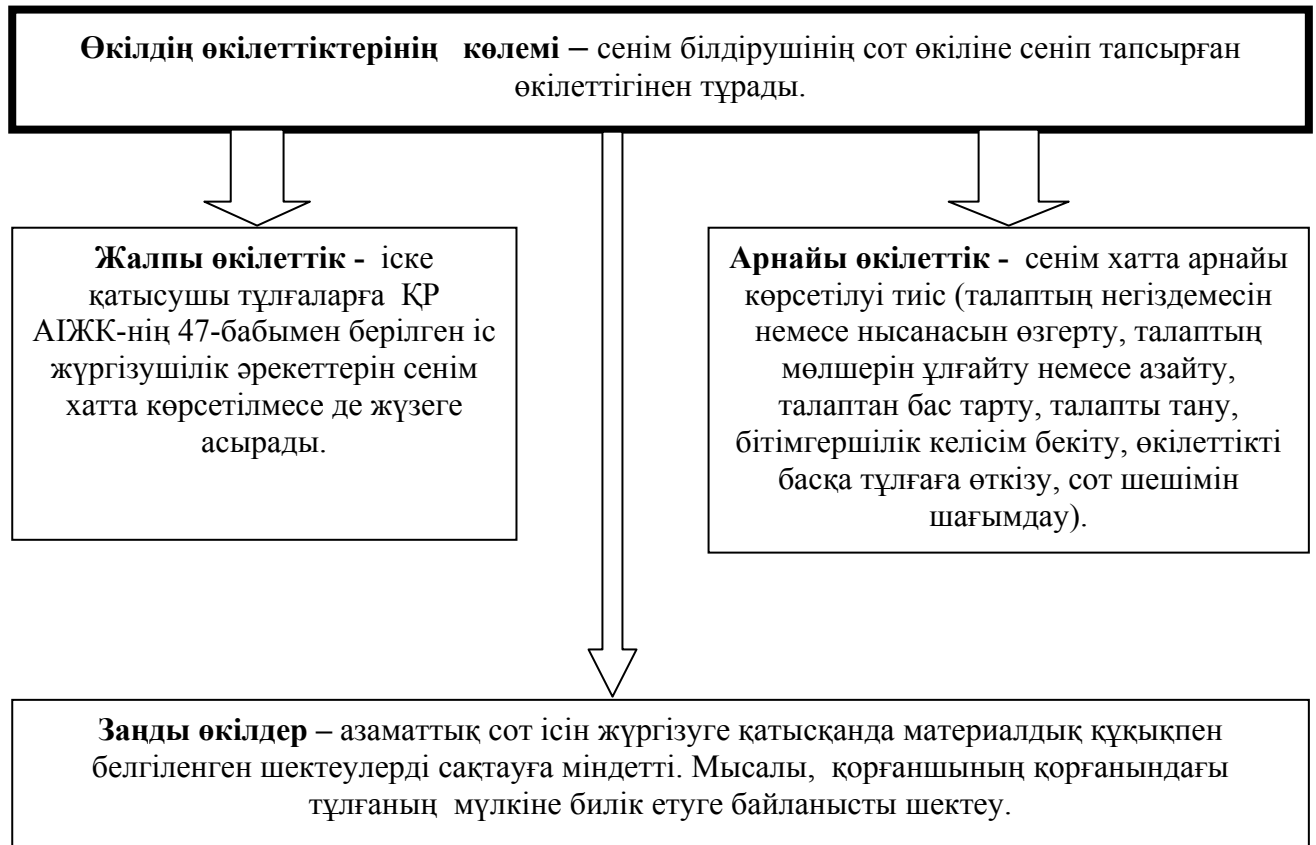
**Өкілдің өкілеттіктерінің көлемі –** сенім білдірушінің сот өкіліне сеніп тапсырған өкілеттігінен тұрады.

**Жалпы өкілеттік -** іске қатысушы тұлғаларға ҚР АІЖК-нің 47-бабымен берілген іс жүргізушілік әрекеттерін сенім хатта көрсетілмесе де жүзеге асырады.

**Арнайы өкілеттік -** сенім хатта арнайы көрсетілуі тиіс (талаптың негіздемесін немесе нысанасын өзгерту, талаптың мөлшерін ұлғайту немесе азайту, талаптан бас тарту, талапты тану, бітімгершілік келісім бекіту, өкілеттікті басқа тұлғаға өткізу, сот шешімін шағымдау).

**Заңды өкілдер –** азаматтық сот ісін жүргізуге қатысқанда материалдық құқықпен белгіленген шектеулерді сақтауға міндетті. Мысалы, қорғаншының қорғанындағы тұлғаның мүлкіне билік етуге байланысты шектеу.